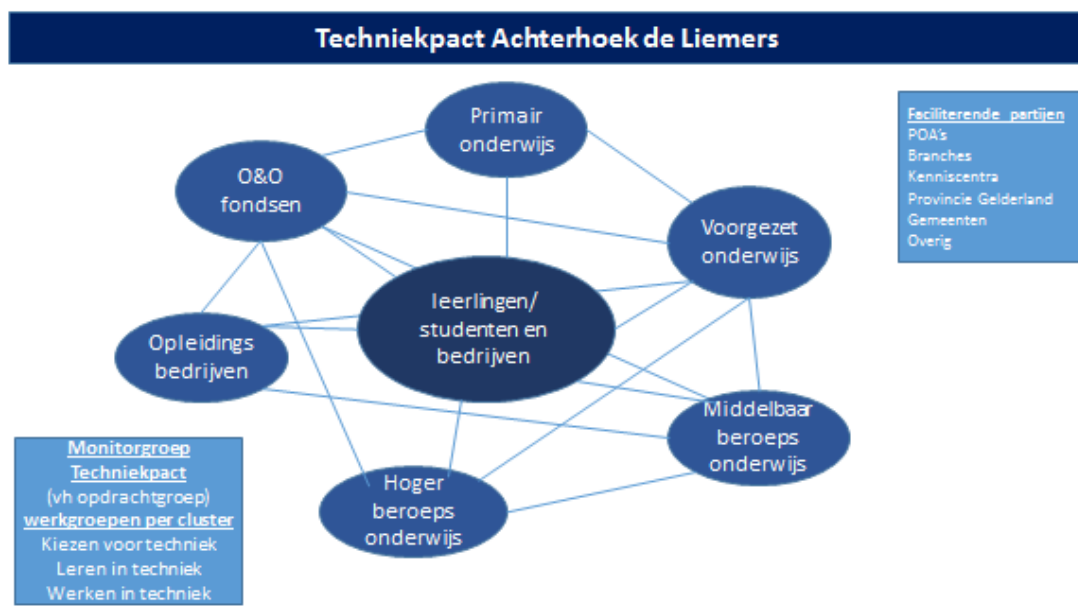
Techniekpact Achterhoek de Liemers

Primair onderwijs

O&O fondsen

Voorgezet onderwijs

leerlingen/ studenten en bedrijven

Opleidings bedrijven

Middelbaar beroeps onderwijs

Hoger beroeps onderwijs

Faciliterende partijen
POA's
Branches
Kenniscentra
Provincie Gelderland
Gemeenten
Overig

Monitorgroep Techniekpact
(vh opdrachtgroep)
werkgroepen per cluster
Kiezen voor techniek
Leren in techniek
Werken in techniek